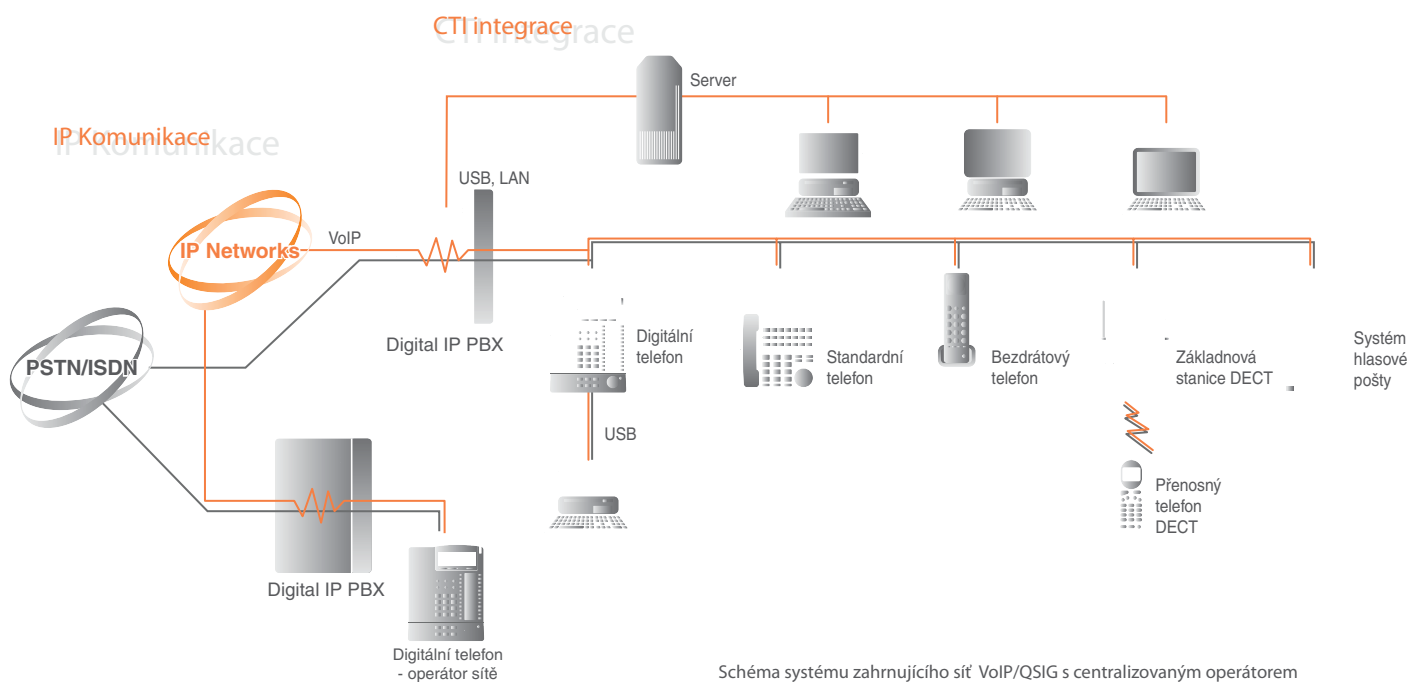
CTI integrace

Server

IP Komunikace

USB, LAN

IP Networks

VoIP

PSTN/ISDN

Digital IP PBX

Digitální telefon

Standardní telefon

Bezdrátový telefon

Základnová stanice DECT

Systém hlasové pošty

USB

Přenosný telefon DECT

Digital IP PBX

Digitální telefon - operátor sítě

Schéma systému zahrnujícího síť VoIP/QSIG s centralizovaným operátorem